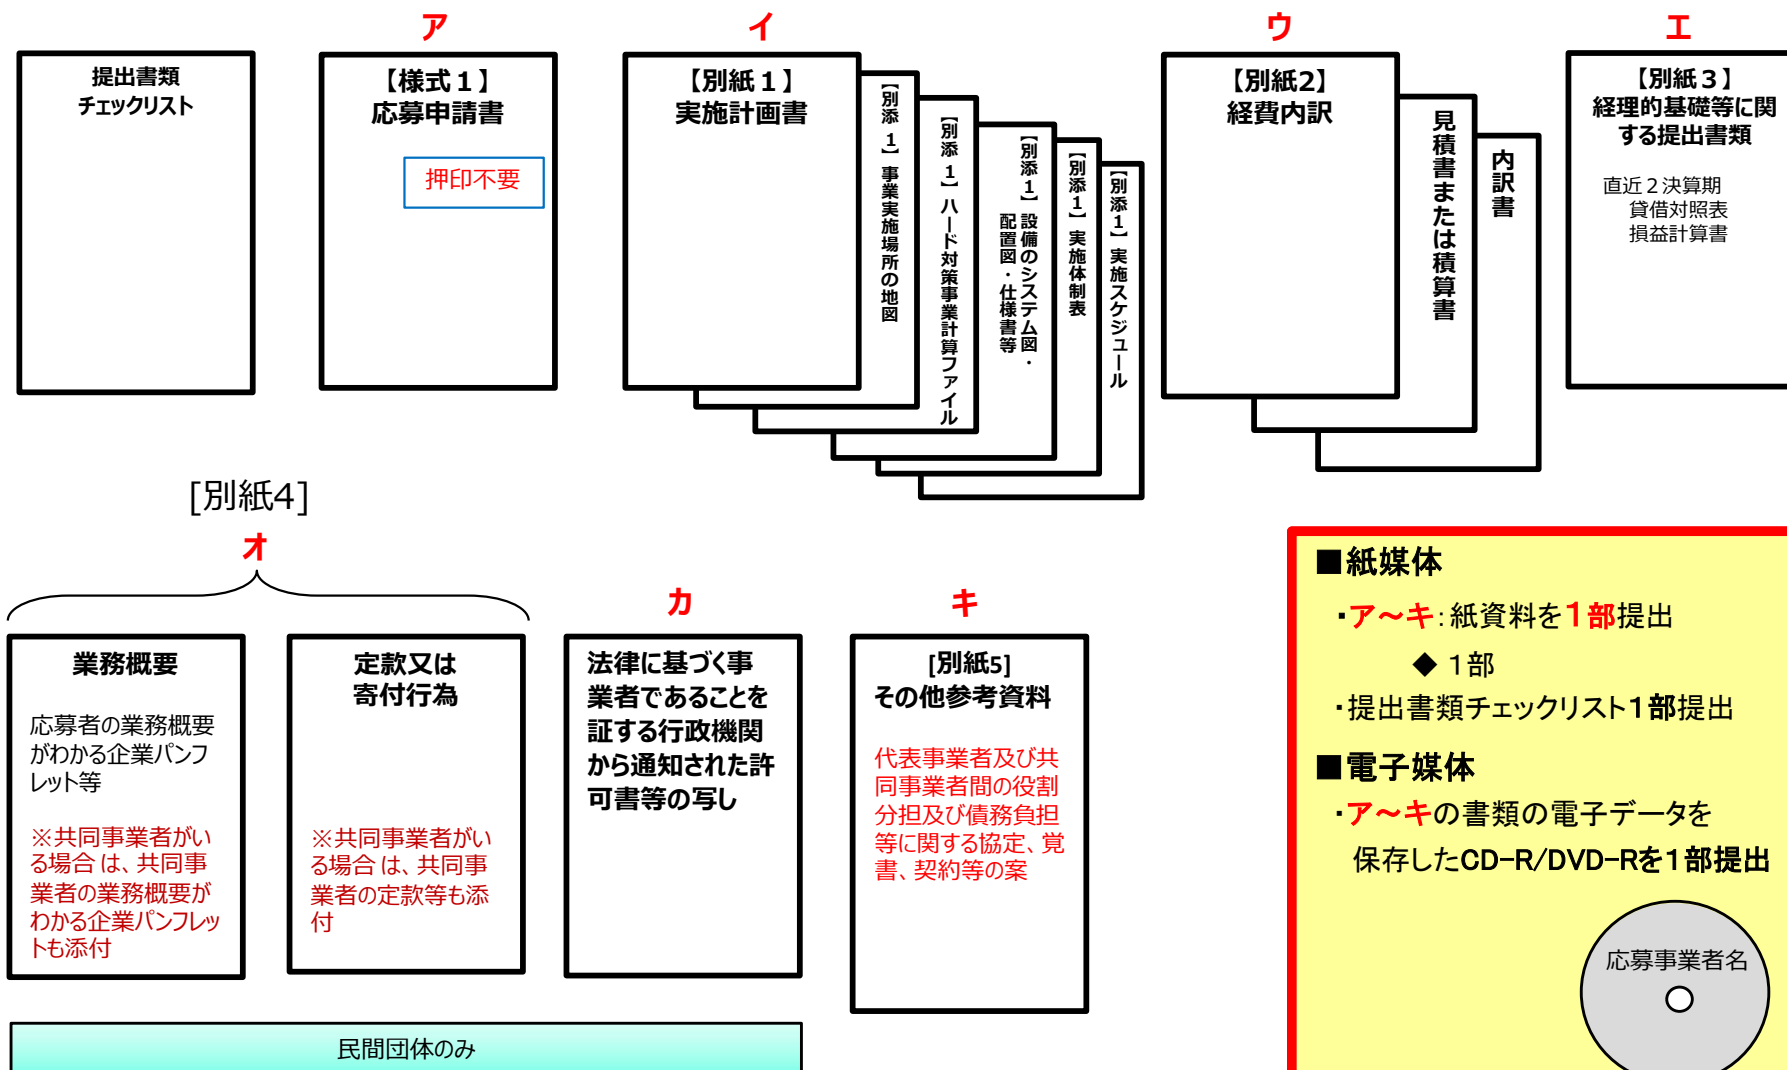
提出書類
チェックリスト

ア
【様式１】
応募申請書
押印不要

イ
【別紙１】
実施計画書

【別添１】事業実施場所の地図

【別添１】ハード対策事業計算ファイル

【別添１】設備のシステム図・配置図・仕様書等

【別添１】実施体制表

【別添１】実施スケジュール

ウ
【別紙2】
経費内訳

見積書または積算書

内訳書

エ
【別紙３】
経理的基礎等に関する提出書類
直近２決算期
貸借対照表
損益計算書

[別紙4]
オ

業務概要
応募者の業務概要がわかる企業パンフレット等
※共同事業者がいる場合は、共同事業者の業務概要がわかる企業パンフレットも添付

定款又は
寄付行為
※共同事業者がいる場合は、共同事業者の定款等も添付

カ
法律に基づく事業者であることを証する行政機関から通知された許可書等の写し

キ
[別紙5]
その他参考資料
代表事業者及び共同事業者間の役割分担及び債務負担等に関する協定、覚書、契約等の案

民間団体のみ

■紙媒体
・ア～キ：紙資料を１部提出
◆ １部
・提出書類チェックリスト１部提出
■電子媒体
・ア～キの書類の電子データを保存したCD-R/DVD-Rを１部提出

応募事業者名